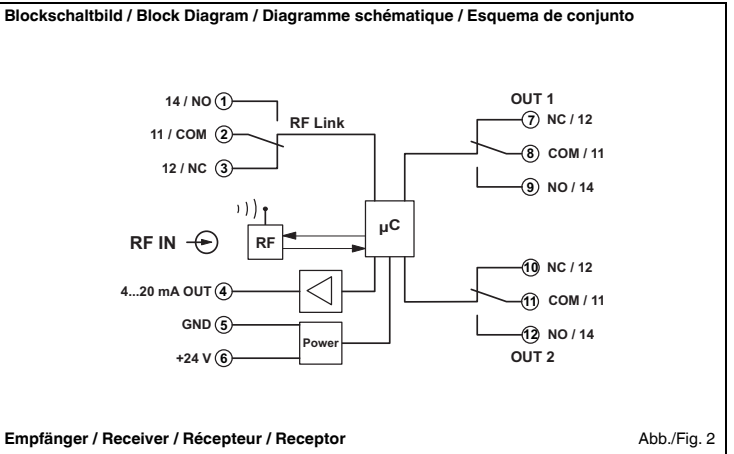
Blockschaltbild / Block Diagram / Diagramme schématique / Esquema de conjunto

14 / NO 1
11 / COM 2
12 / NC 3
RF Link

OUT 1
7 NC / 12
8 COM / 11
9 NO / 14

RF IN
RF
μC

4...20 mA OUT 4
GND 5
+24 V 6
Power

10 NC / 12
11 COM / 11
12 NO / 14
OUT 2

Empfänger / Receiver / Récepteur / Receptor

Abb./Fig. 2